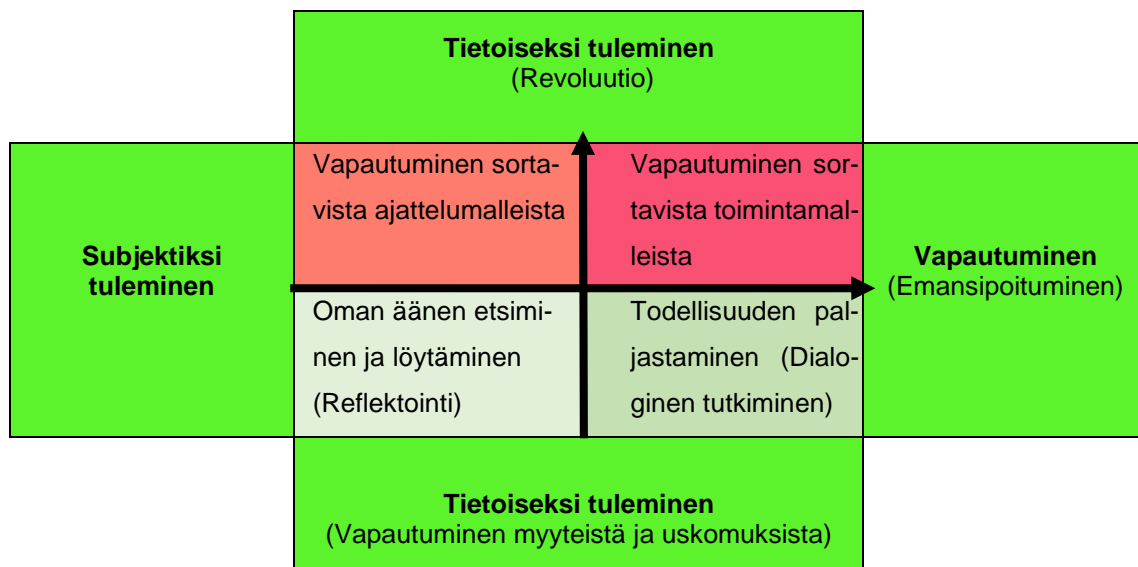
**Tietoiseksi tuleminen**
(Revoluutio)

**Subjektiksi tuleminen**

Vapautuminen sortavista ajattelumalleista

Vapautuminen sortavista toimintamalleista

**Vapautuminen**
(Emansipoituminen)

Oman äänen etsiminen ja löytäminen (Reflektointi)

Todellisuuden paljastaminen (Dialoginen tutkiminen)

**Tietoiseksi tuleminen**
(Vapautuminen myyteistä ja uskomuksista)